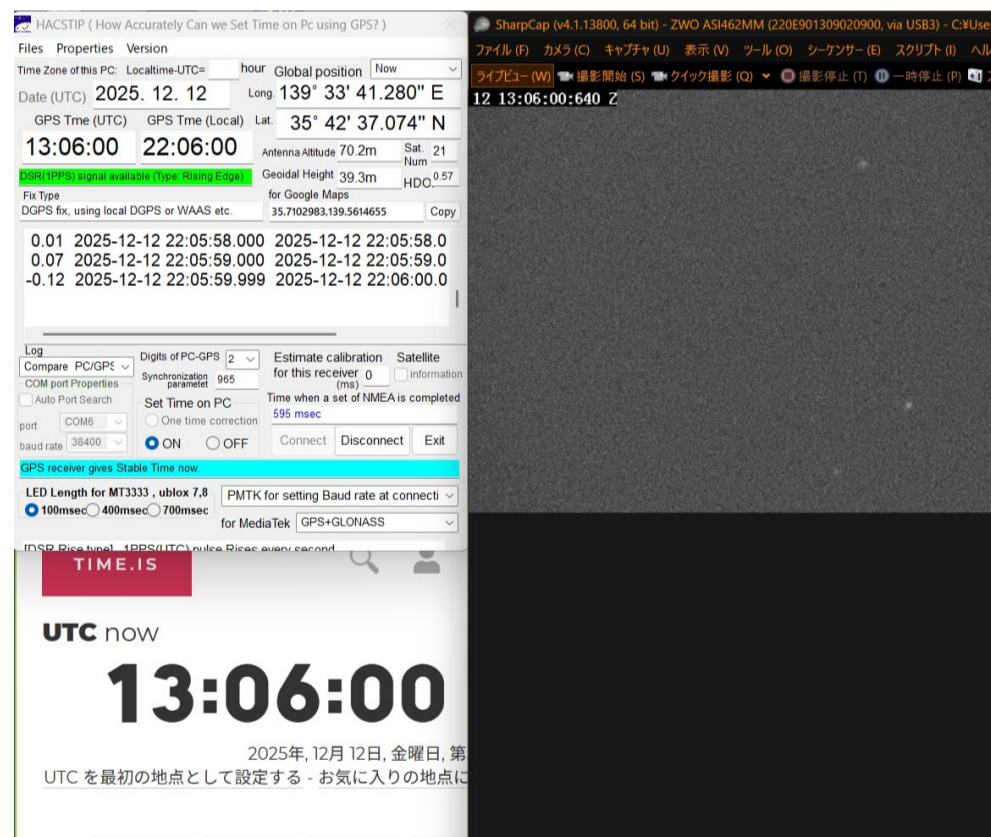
HACSTIP ( How Accurately Can we Set Time on Pc using GPS? )

Files Properties Version

Time Zone of this PC: Localtime-UTC= hour Global position Now

Date (UTC) 2025. 12. 12 Long. 139° 33' 41.280" E

GPS Tme (UTC) GPS Tme (Local) Lat. 35° 42' 37.074" N

13:06:00 22:06:00 Antenna Altitude 70.2m Sat. Num 21

DSR(1PPS) signal available (Type: Rising Edge) Geoidal Height 39.3m HDOP 0.57

Fix Type for Google Maps

DGPS fix, using local DGPS or WAAS etc. 35.7102983,139.5614655 Copy

0.01 2025-12-12 22:05:58.000 2025-12-12 22:05:58.0
0.07 2025-12-12 22:05:59.000 2025-12-12 22:05:59.0
-0.12 2025-12-12 22:05:59.999 2025-12-12 22:06:00.0

Log

Compare PC/GPS

COM port Properties

Auto Port Search

port COM6

baud rate 38400

Digits of PC-GPS 2

Synchronization parametet 965

Set Time on PC

One time correction

ON OFF

Estimate calibration for this receiver (ms) 0

Satellite information

Time when a set of NMEA is completed

595 msec

Connect Disconnect Exit

GPS receiver gives Stable Time now.

LED Length for MT3333 , ublox 7,8

100msec 400msec 700msec

PMTK for setting Baud rate at connecti

for MediaTek GPS+GLONASS

[DSR Rise type] 1PPS(UTC) pulse Rises every second

TIME.IS

UTC now

13:06:00

2025年, 12月 12日, 金曜日, 第

UTC を最初の地点として設定する - お気に入りの地点に

SharpCap (v4.1.13800, 64 bit) - ZWO ASI462MM (220E901309020900, via USB3) - C:¥Use

ファイル (F) カメラ (C) キャプチャ (U) 表示 (V) ツール (O) シーケンサー (E) スクリプト (I) ヘル

ライブビュー (W) 撮影開始 (S) クイック撮影 (Q) 撮影停止 (T) 一時停止 (P)

12 13:06:00:640 Z